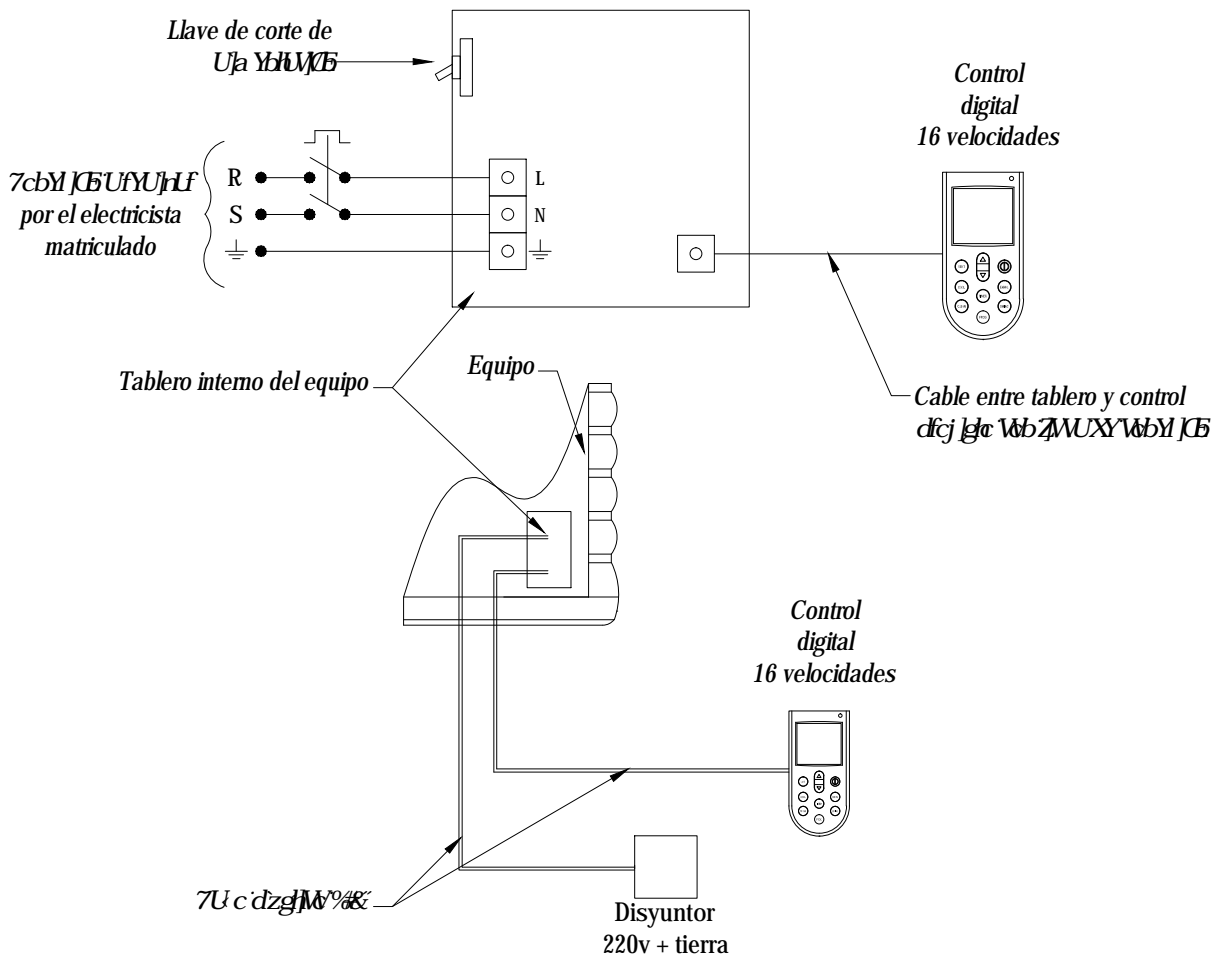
Llave de corte de
U]a Ybh\Vf€5

Control
digital
16 velocidades

7cbY I ]€5 'UfYU]nUf
por el electricista
matriculado

R
S
L
N

Tablero interno del equipo

Equipo

Cable entre tablero y control
dfcj ]gh c 'Vcb Z\VU XY Vcb Y I ]€5

Control
digital
16 velocidades

7U c dzgh]Vc "%&"

Disyuntor
220v + tierra